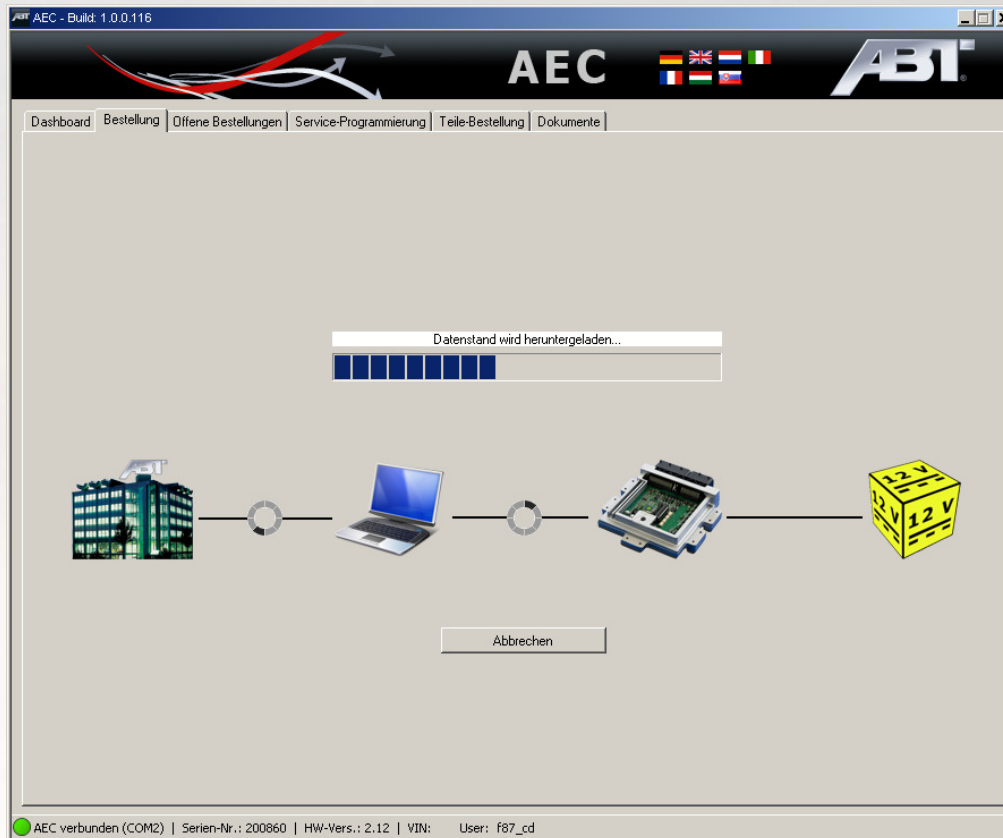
AEC - Build: 1.0.0.116

AEC

ABT

Dashboard | Bestellung | Offene Bestellungen | Service-Programmierung | Teile-Bestellung | Dokumente

Datenstand wird heruntergeladen...

ABT

12 V
12 V
12 V

Abbrechen

AEC verbunden (COM2) | Serien-Nr.: 200860 | HW-Vers.: 2.12 | VIN: User: f87_cd